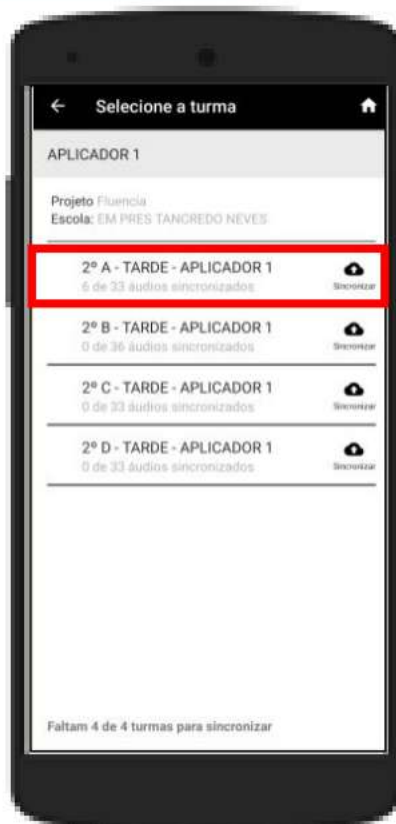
← Selecione a turma

APLICADOR 1

Projeto Fluencia
Escola: EM PRES TANCREDO NEVES

2º A - TARDE - APLICADOR 1
6 de 33 áudios sincronizados
Sincronizar

2º B - TARDE - APLICADOR 1
0 de 36 áudios sincronizados
Sincronizar

2º C - TARDE - APLICADOR 1
0 de 33 áudios sincronizados
Sincronizar

2º D - TARDE - APLICADOR 1
0 de 33 áudios sincronizados
Sincronizar

Faltam 4 de 4 turmas para sincronizar